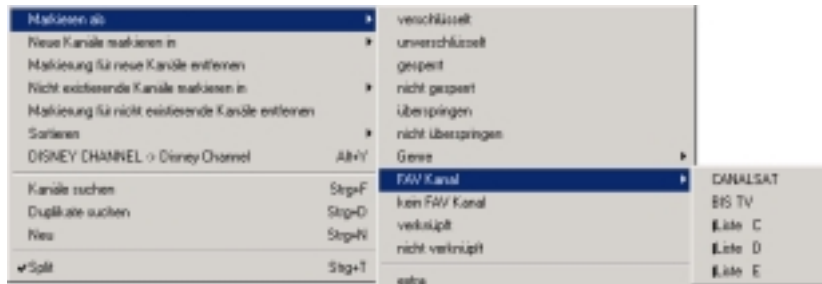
Markieren als
Neue Kanäle markieren in
Markierung für neue Kanäle entfernen
Nicht existierende Kanäle markieren in
Markierung für nicht existierende Kanäle entfernen
Sortieren
DISNEY CHANNEL -> Disney Channel Alt+Y
Kanäle suchen Strg+F
Duplikate suchen Strg+D
Neu Strg+N
✔Split Strg+T

verschlüsselt
unverschlüsselt
gesperrt
nicht gesperrt
überspringen
nicht überspringen
Genre
FAV Kanal
kein FAV Kanal
verknüpft
nicht verknüpft
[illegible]

CANALSAT
BIS TV
Liste C
Liste D
Liste E